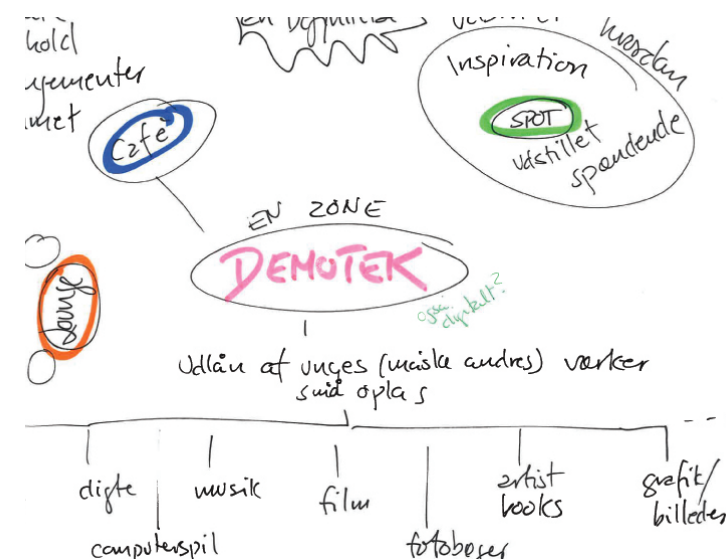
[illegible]
hold
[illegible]gementer
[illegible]met

en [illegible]

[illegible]

Inspiration
hvordan
SPOT
udstillet
spændende

Café

EN ZONE
DEMOTEK
også digitalt?

Lounge

Udlån af unges (måske andres) værker
smid oplæs

digte
computerspil
musik
film
fotobøger
artist books
grafit/billeder